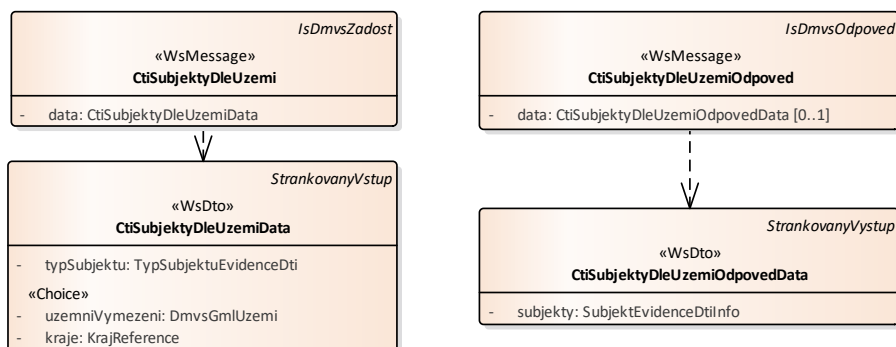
IsDmvsZadost

«WsMessage»
CtiSubjektyDleUzemi

- data: CtiSubjektyDleUzemiData

StrankovanyVstup

«WsDto»
CtiSubjektyDleUzemiData

- typSubjektu: TypSubjektuEvidenceDti

«Choice»
- uzemniVymezeni: DmvsGmlUzemi
- kraje: KrajReference

IsDmvsOdpoved

«WsMessage»
CtiSubjektyDleUzemiOdpoved

- data: CtiSubjektyDleUzemiOdpovedData [0..1]

StrankovanyVystup

«WsDto»
CtiSubjektyDleUzemiOdpovedData

- subjekty: SubjektEvidenceDtiInfo